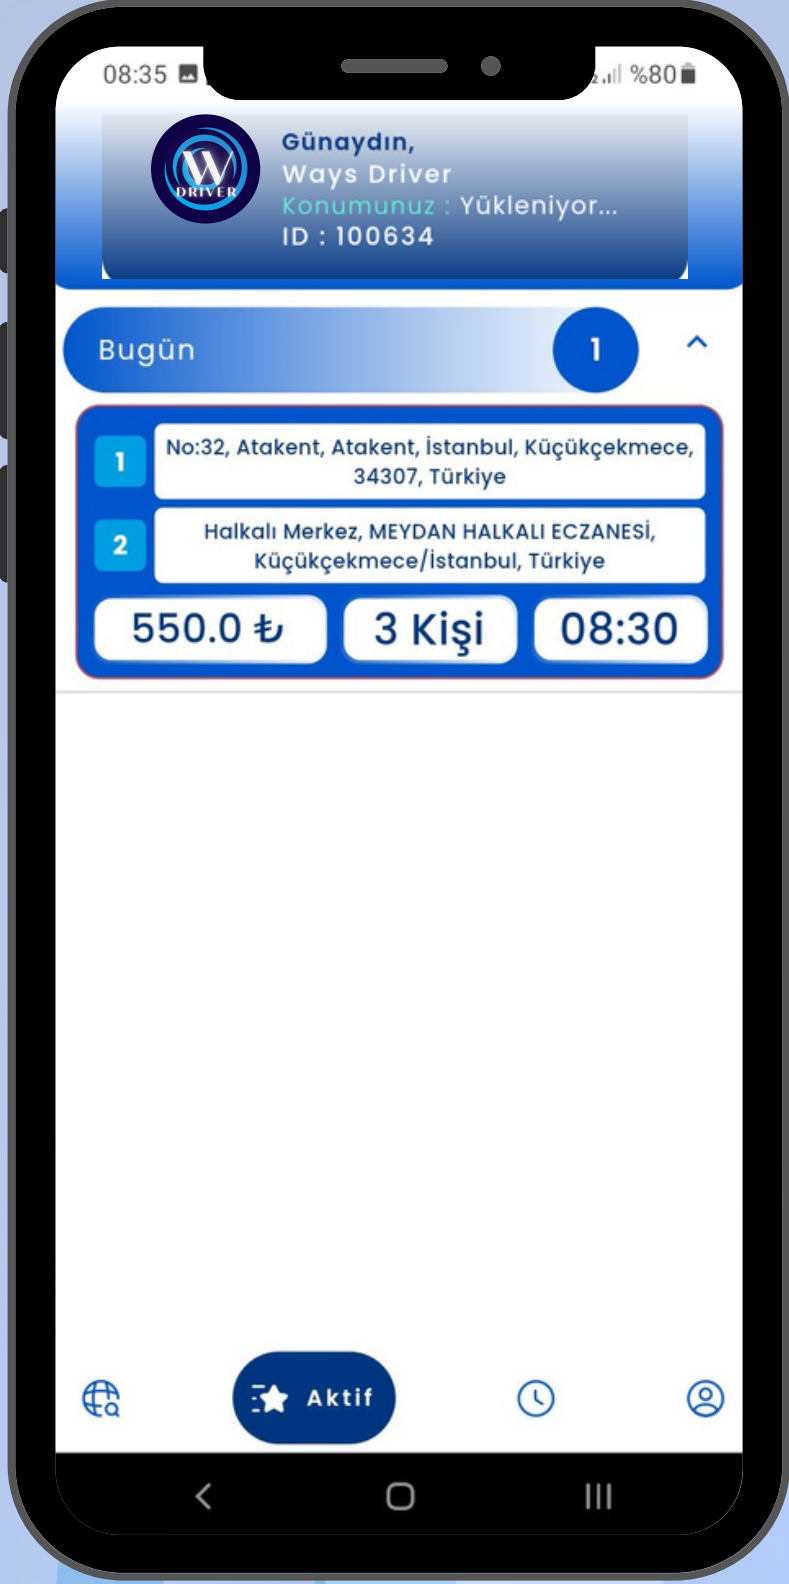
08:35

%80

W DRIVER

Günaydın,
Ways Driver
Konumunuz : Yükleniyor...
ID : 100634

Bugün

1

1
No:32, Atakent, Atakent, İstanbul, Küçükçekmece, 34307, Türkiye

2
Halkalı Merkez, MEYDAN HALKALI ECZANESİ, Küçükçekmece/İstanbul, Türkiye

550.0 ₺
3 Kişi
08:30

Aktif